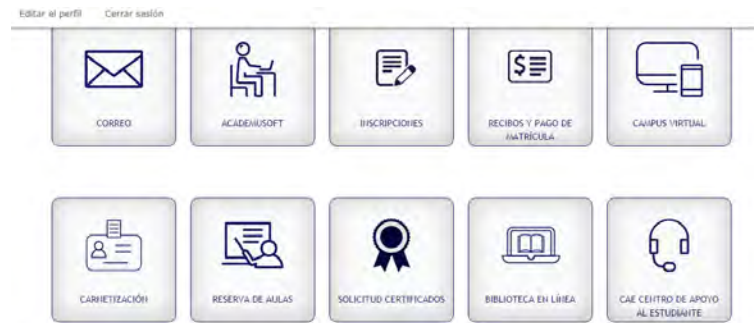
Editar el perfil Cerrar sesión

CORREO

ACADEMUSOFT

INSCRIPCIONES

RECIBOS Y PAGO DE MATRÍCULA

CAMPUS VIRTUAL

CARNETIZACIÓN

RESERVA DE AULAS

SOLICITUD CERTIFICADOS

BIBLIOTECA EN LÍNEA

CAE CENTRO DE APOYO AL ESTUDIANTE